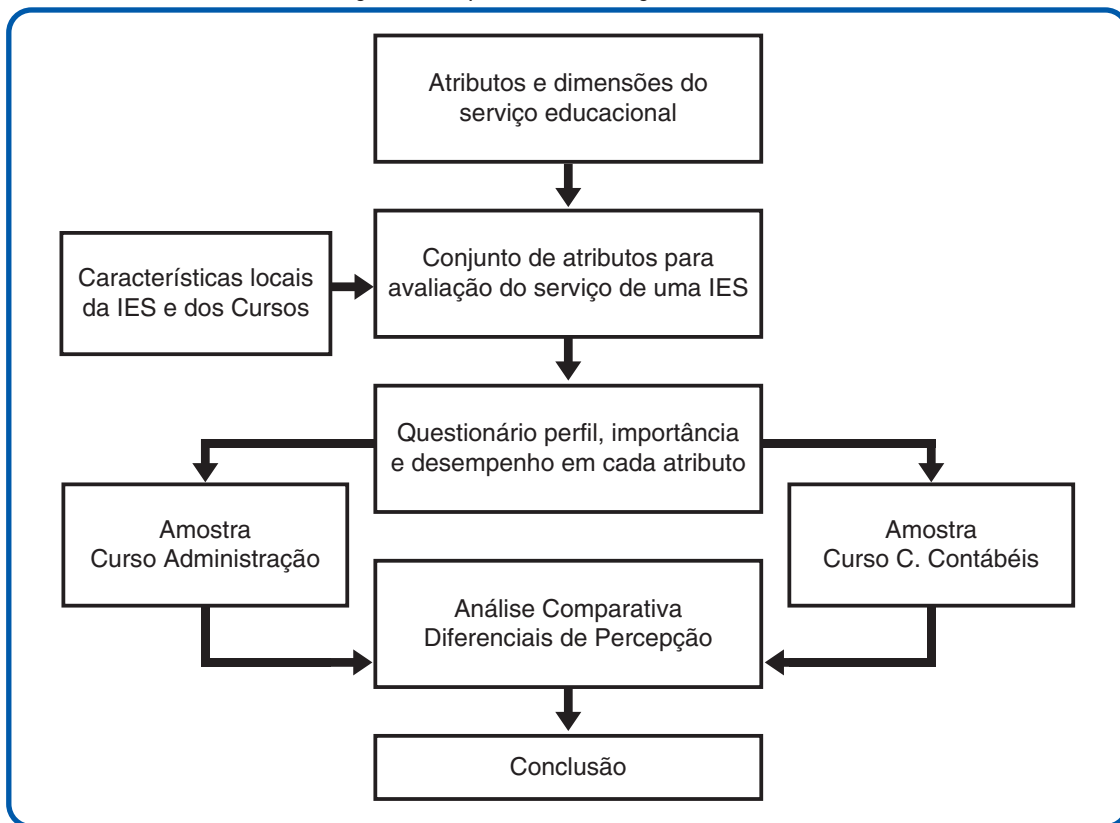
Atributos e dimensões do serviço educacional

Características locais da IES e dos Cursos

Conjunto de atributos para avaliação do serviço de uma IES

Questionário perfil, importância e desempenho em cada atributo

Amostra Curso Administração

Amostra Curso C. Contábeis

Análise Comparativa Diferenciais de Percepção

Conclusão